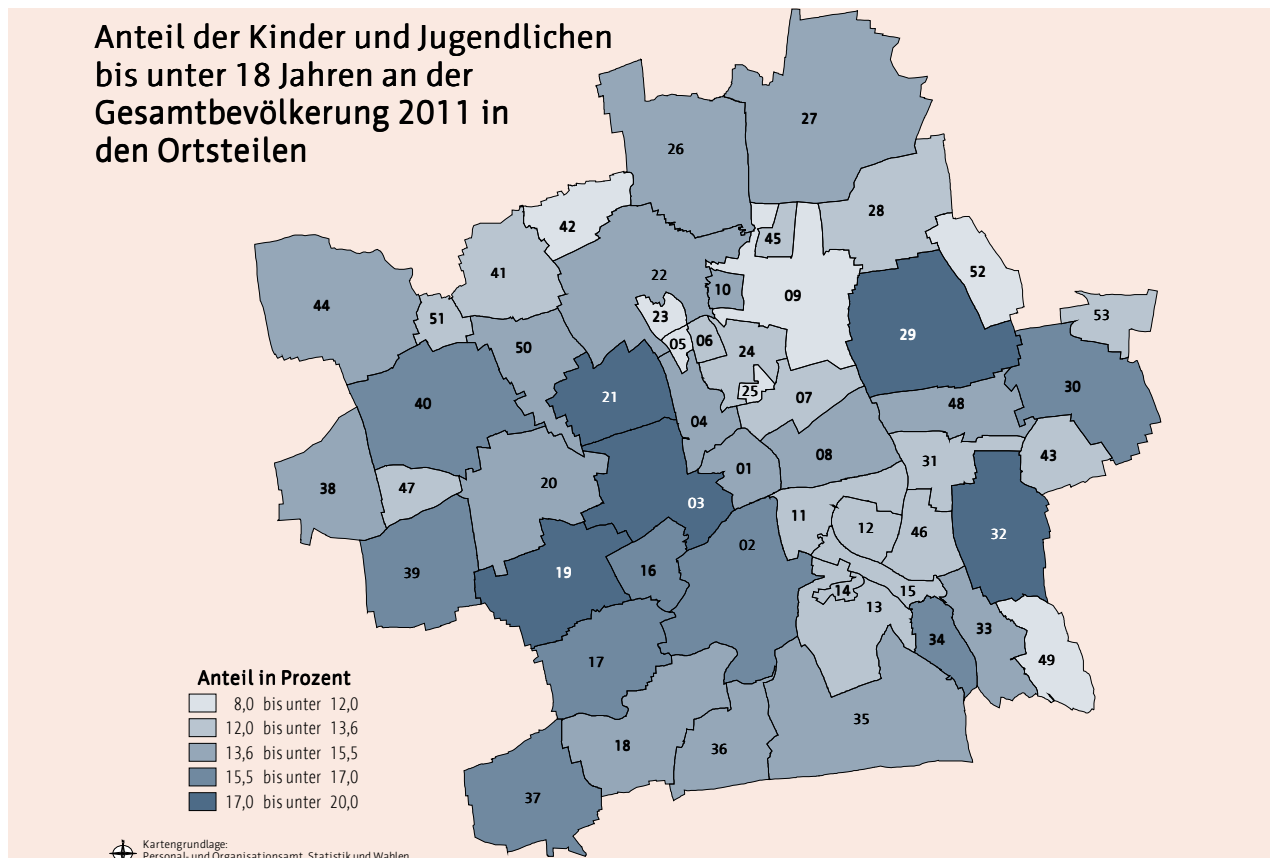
Anteil der Kinder und Jugendlichen bis unter 18 Jahren an der Gesamtbevölkerung 2011 in den Ortsteilen

27
26
42
45
28
52
41
22
10
09
44
51
23
29
53
50
05
06
24
21
25
07
40
04
48
30
01
08
31
43
38
47
20
03
11
12
46
32
02
39
19
16
14
15
13
34
33
49
17
35
18
36
37

Anteil in Prozent
8,0 bis unter 12,0
12,0 bis unter 13,6
13,6 bis unter 15,5
15,5 bis unter 17,0
17,0 bis unter 20,0

Kartengrundlage:
Personal- und Organisationsamt, Statistik und Wahlen